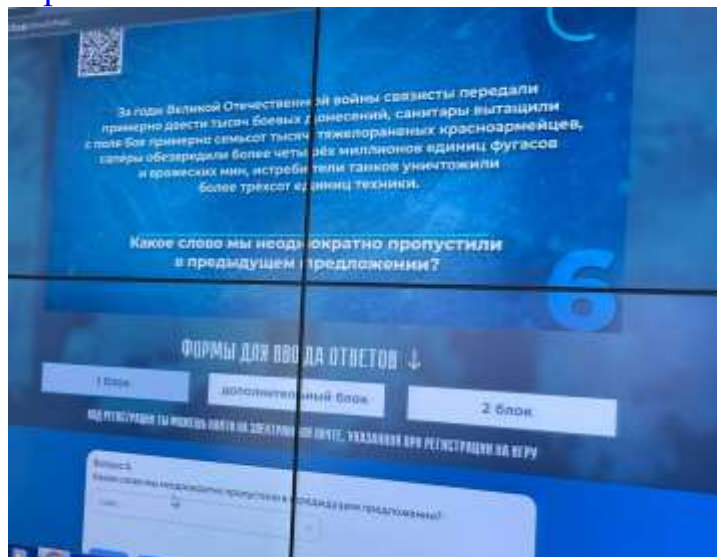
За годы Великой Отечественной войны связисты передали примерно двести тысяч боевых донесений, санитары вытащили с поля боя примерно семьсот тысяч тяжелораненых красноармейцев, сапёры обезвредили более четырёх миллионов единиц фугасов и вражеских мин, истребители танков уничтожили более трехсот единиц техники.

Какое слово мы неоднократно пропустили в предыдущем предложении?

6

ФОРМЫ ДЛЯ ВВОДА ОТВЕТОВ ↓

1 блок

дополнительный блок

2 блок

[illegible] РЕГИСТРАЦИИ ТЫ МОЖЕШЬ НАЙТИ НА ЭЛЕКТРОННОЙ ПОЧТЕ, УКАЗАННОЙ ПРИ РЕГИСТРАЦИИ НА ИГРУ

Вопрос 6
Какое слово мы неоднократно пропустили в предыдущем предложении?
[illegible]